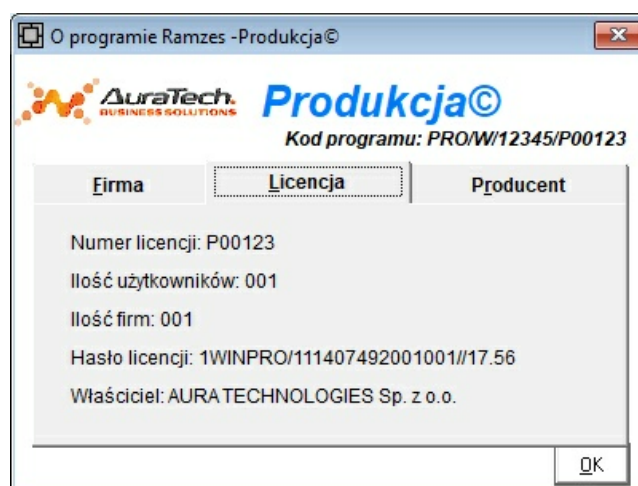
O programie Ramzes -Produkcja©

AuraTech. BUSINESS SOLUTIONS

Produkcja©

Kod programu: PRO/W/12345/P00123

Firma | Licencja | Producent

Numer licencji: P00123

Ilość użytkowników: 001

Ilość firm: 001

Hasło licencji: 1WINPRO/111407492001001//17.56

Właściciel: AURA TECHNOLOGIES Sp. z o.o.

OK